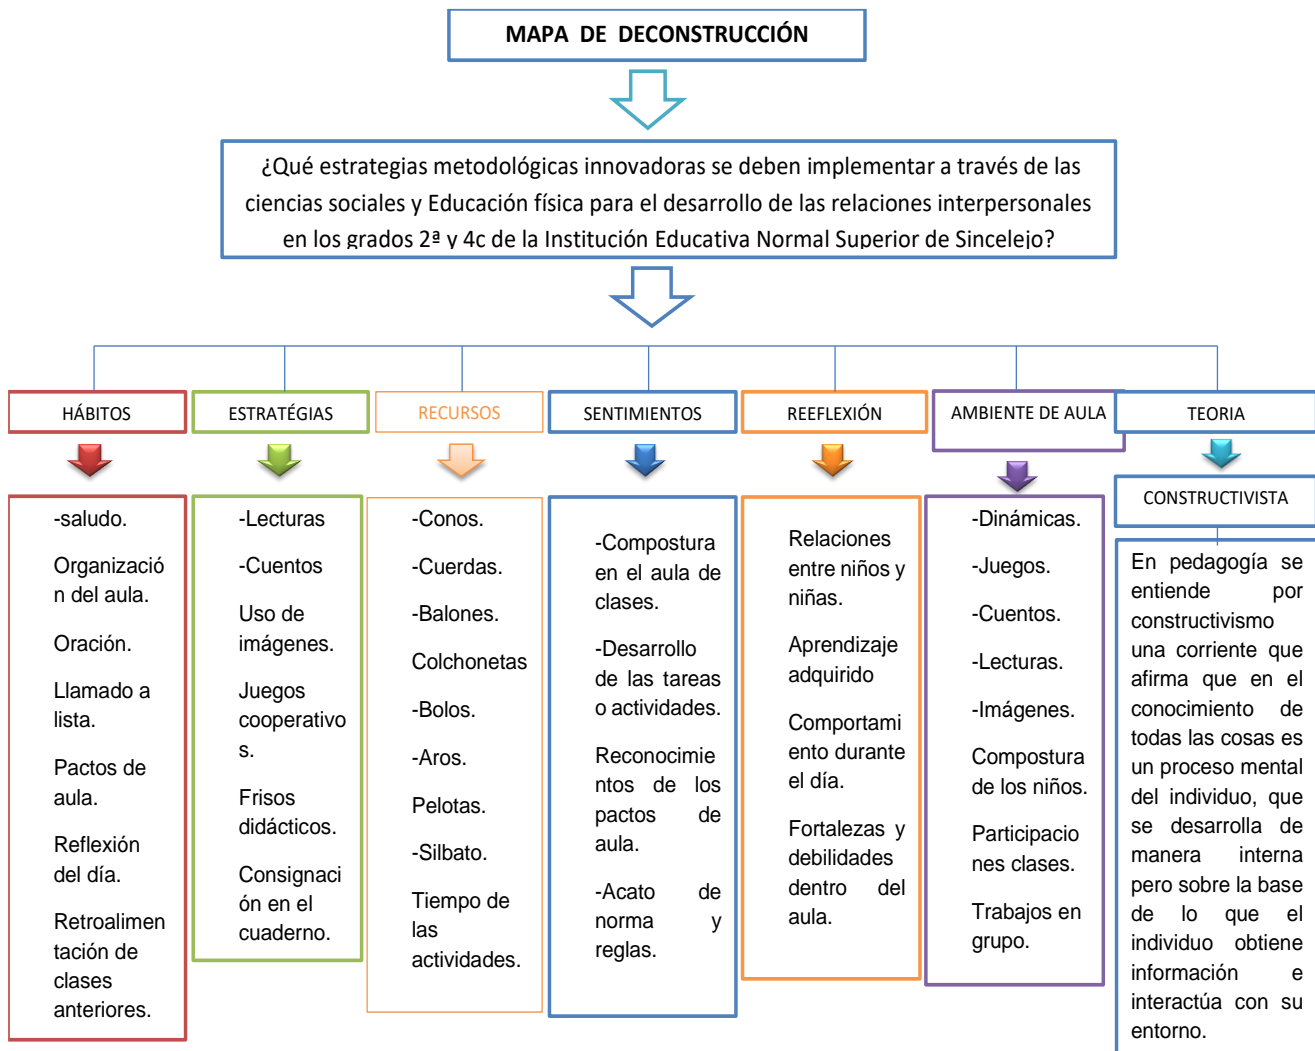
MAPA DE DECONSTRUCCIÓN

¿Qué estrategias metodológicas innovadoras se deben implementar a través de las ciencias sociales y Educación física para el desarrollo de las relaciones interpersonales en los grados 2ª y 4c de la Institución Educativa Normal Superior de Sincelejo?

HÁBITOS

-saludo.

Organización del aula.

Oración.

Llamado a lista.

Pactos de aula.

Reflexión del día.

Retroalimentación de clases anteriores.

ESTRATÉGIAS

-Lecturas

-Cuentos

Uso de imágenes.

Juegos cooperativos.

Frisos didácticos.

Consignación en el cuaderno.

RECURSOS

-Conos.

-Cuerdas.

-Balones.

Colchonetas

-Bolos.

-Aros.

Pelotas.

-Silbato.

Tiempo de las actividades.

SENTIMIENTOS

-Compostura en el aula de clases.

-Desarrollo de las tareas o actividades.

Reconocimientos de los pactos de aula.

-Acato de norma y reglas.

REEFLEXIÓN

Relaciones entre niños y niñas.

Aprendizaje adquirido

Comportamiento durante el día.

Fortalezas y debilidades dentro del aula.

AMBIENTE DE AULA

-Dinámicas.

-Juegos.

-Cuentos.

-Lecturas.

-Imágenes.

Compostura de los niños.

Participaciones nes clases.

Trabajos en grupo.

TEORIA

CONSTRUCTIVISTA

En pedagogía se entiende por constructivismo una corriente que afirma que en el conocimiento de todas las cosas es un proceso mental del individuo, que se desarrolla de manera interna pero sobre la base de lo que el individuo obtiene información e interactúa con su entorno.